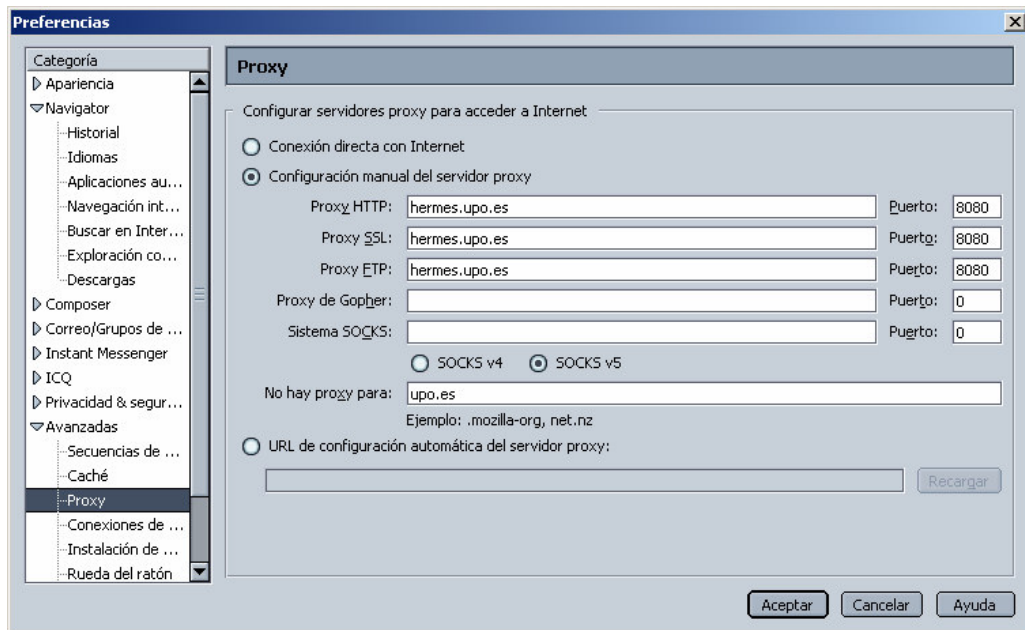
Preferencias

Categoría
Apariencia
Navigator
Historial
Idiomas
Aplicaciones au...
Navegación int...
Buscar en Inter...
Exploración co...
Descargas
Composer
Correo/Grupos de ...
Instant Messenger
ICQ
Privacidad & segur...
Avanzadas
Secuencias de ...
Caché
Proxy
Conexiones de ...
Instalación de ...
Rueda del ratón

Proxy

Configurar servidores proxy para acceder a Internet

Conexión directa con Internet

Configuración manual del servidor proxy

| | | | |
|---|---|---|---|
| Proxy HTTP: | hermes.upo.es | Puerto: | 8080 |
| Proxy SSL: | hermes.upo.es | Puerto: | 8080 |
| Proxy FTP: | hermes.upo.es | Puerto: | 8080 |
| Proxy de Gopher: | | Puerto: | 0 |
| Sistema SOCKS: | | Puerto: | 0 |

SOCKS v4 SOCKS v5

No hay proxy para: upo.es

Ejemplo: .mozilla-org, net.nz

URL de configuración automática del servidor proxy:

Recargar

Aceptar Cancelar Ayuda